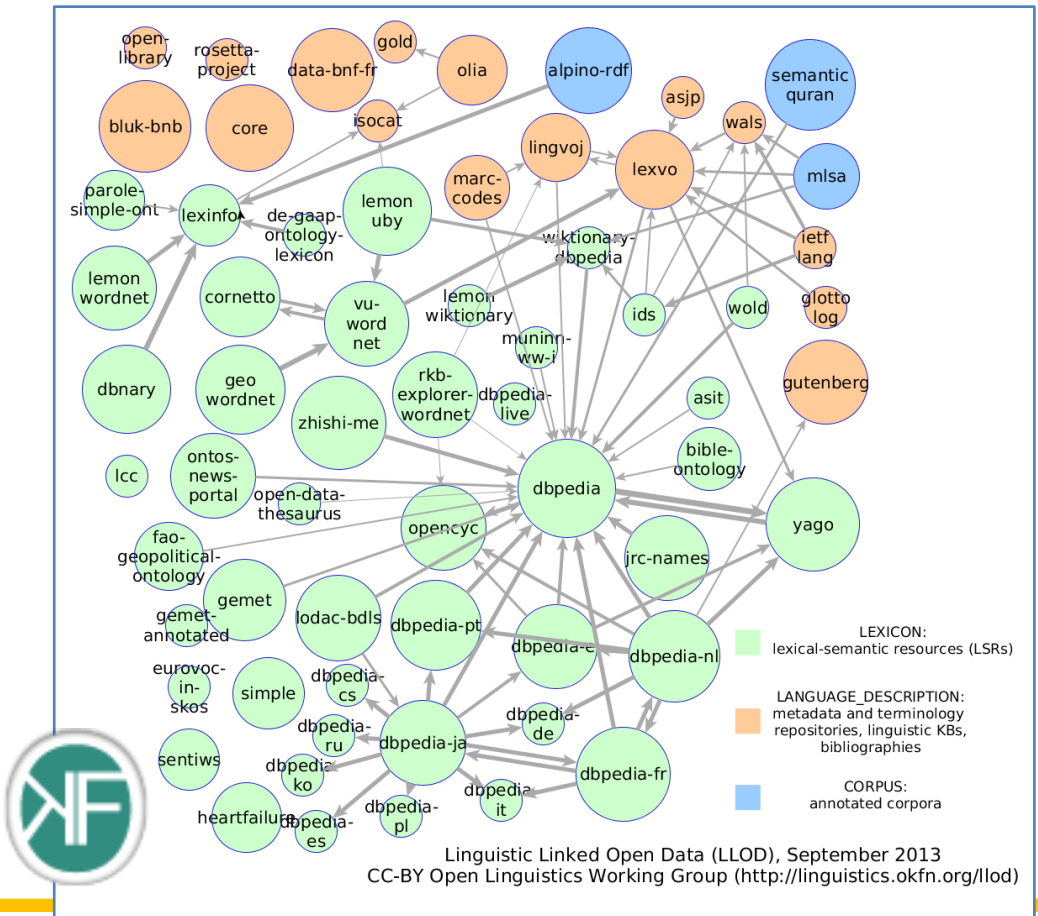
open-library
rosetta-project
data-bnf-fr
gold
olia
alpino-rdf
semantic quran
asjp
bluk-bnb
core
isocat
lingvoj
wals
lexvo
mlsa
marc-codes
parole-simple-ont
lexinfo
de-gaap-ontology-lexicon
lemon uby
wiktionary-dbpedia
ietf lang
lemon wordnet
cornetto
vu-word net
lemon wiktionary
ids
wold
glotto log
muninn-ww-i
gutenberg
dbnary
geo wordnet
zhishi-me
rkb-explorer-wordnet
dbpedia-live
asit
lcc
ontos-news-portal
dbpedia
bible-ontology
open-data-thesaurus
opencyc
yago
fao-geopolitical-ontology
jrc-names
gemet
gemet-annotated
lodac-bdls
dbpedia-pt
dbpedia-e
dbpedia-nl
eurovoc-in-skos
simple
dbpedia-cs
dbpedia-ru
dbpedia-ja
dbpedia-de
sentiws
dbpedia-ko
dbpedia-fr
heartfailure
dbpedia-es
dbpedia-pl
dbpedia-it

LEXICON: lexical-semantic resources (LSRs)
LANGUAGE_DESCRIPTION: metadata and terminology repositories, linguistic KBs, bibliographies
CORPUS: annotated corpora

Linguistic Linked Open Data (LLOD), September 2013
CC-BY Open Linguistics Working Group (http://linguistics.okfn.org/llod)